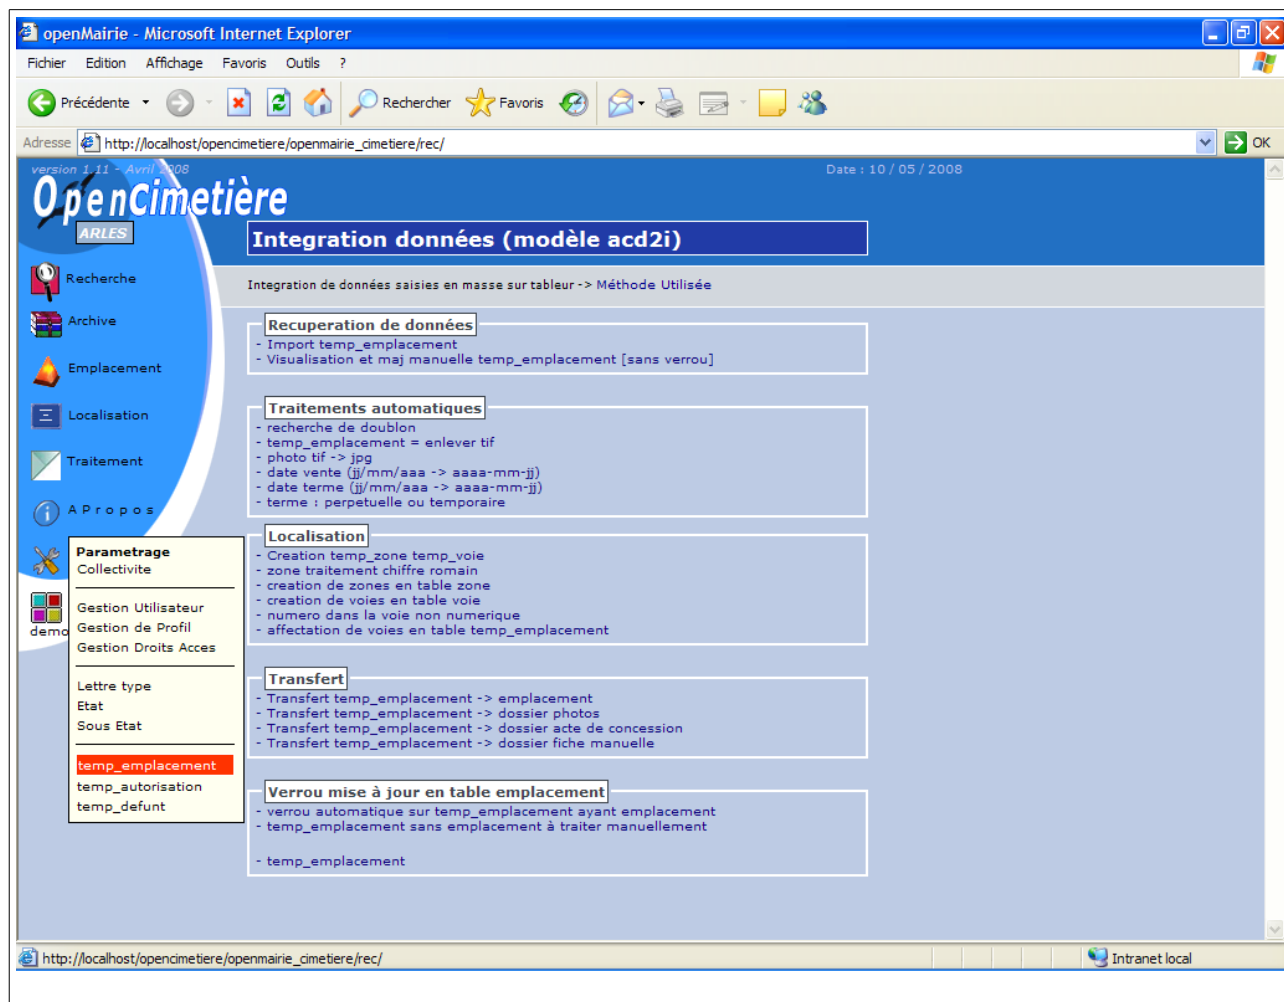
openMairie - Microsoft Internet Explorer

Fichier Edition Affichage Favoris Outils ?

Précédente Rechercher Favoris

Adresse http://localhost/opencimetiere/openmairie_cimetiere/rec/ OK

version 1.11 - Avril 2008

Date : 10 / 05 / 2008

OpenCimetière

ARLES

Integration données (modèle acd2i)

Recherche

Archive

Emplacement

Localisation

Traitement

A P r o p o s

demo

Parametrage
Collectivite

Gestion Utilisateur
Gestion de Profil
Gestion Droits Acces

Lettre type
Etat
Sous Etat

temp_emplacement
temp_autorisation
temp_defunt

Integration de données saisies en masse sur tableur -> Méthode Utilisée

Recuperation de données
- Import temp_emplacement
- Visualisation et maj manuelle temp_emplacement [sans verrou]

Traitements automatiques
- recherche de doublon
- temp_emplacement = enlever tif
- photo tif -> jpg
- date vente (jj/mm/aaa -> aaaa-mm-jj)
- date terme (jj/mm/aaa -> aaaa-mm-jj)
- terme : perpetuelle ou temporaire

Localisation
- Creation temp_zone temp_voie
- zone traitement chiffre romain
- creation de zones en table zone
- creation de voies en table voie
- numero dans la voie non numerique
- affectation de voies en table temp_emplacement

Transfert
- Transfert temp_emplacement -> emplacement
- Transfert temp_emplacement -> dossier photos
- Transfert temp_emplacement -> dossier acte de concession
- Transfert temp_emplacement -> dossier fiche manuelle

Verrou mise à jour en table emplacement
- verrou automatique sur temp_emplacement ayant emplacement
- temp_emplacement sans emplacement à traiter manuellement

- temp_emplacement

http://localhost/opencimetiere/openmairie_cimetiere/rec/

Intranet local